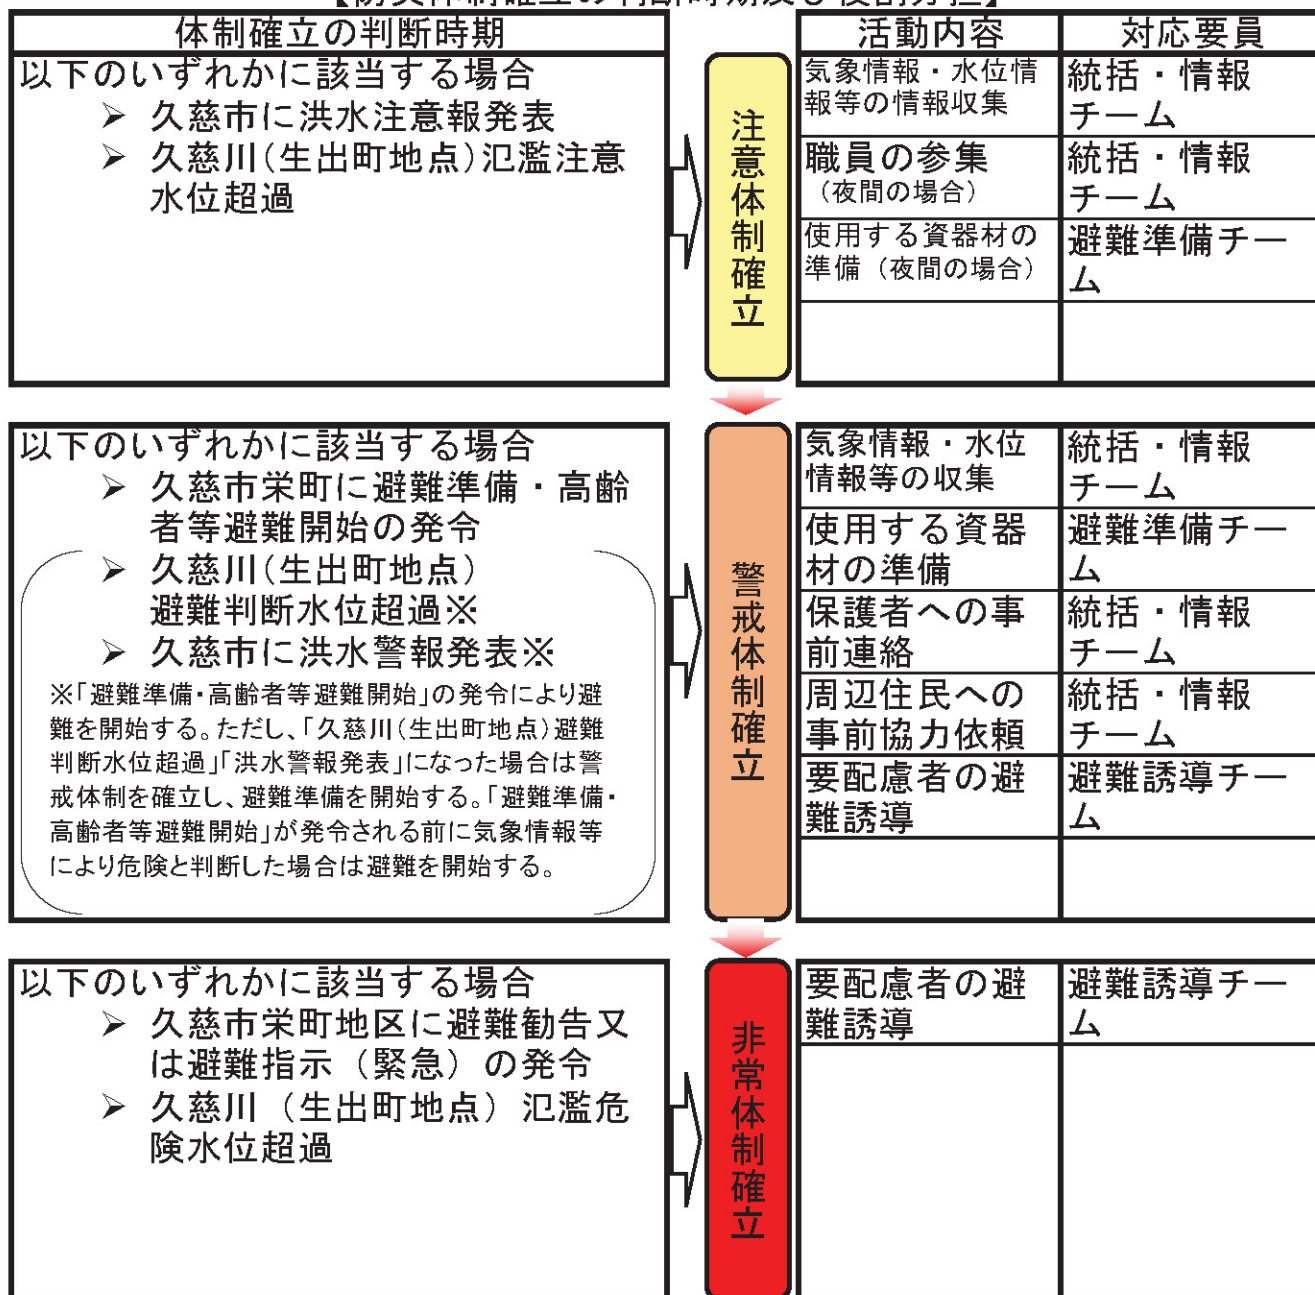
【防災体制確立の判断時期及び役割分担】

| 体制確立の判断時期 | | 活動内容 | 対応要員 |
|---|---|---|---|
| 以下のいずれかに該当する場合 ➢ 久慈市に洪水注意報発表 ➢ 久慈川(生出町地点)氾濫注意水位超過 | 注意体制確立 | 気象情報・水位情報等の情報収集 | 統括・情報チーム |
| | | 職員の参集(夜間の場合) | 統括・情報チーム |
| | | 使用する資器材の準備(夜間の場合) | 避難準備チーム |
| 以下のいずれかに該当する場合 ➢ 久慈市栄町に避難準備・高齢者等避難開始の発令 ➢ 久慈川(生出町地点)避難判断水位超過※ ➢ 久慈市に洪水警報発表※ ※「避難準備・高齢者等避難開始」の発令により避難を開始する。ただし、「久慈川(生出町地点)避難判断水位超過」「洪水警報発表」になった場合は警戒体制を確立し、避難準備を開始する。「避難準備・高齢者等避難開始」が発令される前に気象情報等により危険と判断した場合は避難を開始する。 | 警戒体制確立 | 気象情報・水位情報等の収集 | 統括・情報チーム |
| | | 使用する資器材の準備 | 避難準備チーム |
| | | 保護者への事前連絡 | 統括・情報チーム |
| | | 周辺住民への事前協力依頼 | 統括・情報チーム |
| | | 要配慮者の避難誘導 | 避難誘導チーム |
| 以下のいずれかに該当する場合 ➢ 久慈市栄町地区に避難勧告又は避難指示(緊急)の発令 ➢ 久慈川(生出町地点)氾濫危険水位超過 | 非常体制確立 | 要配慮者の避難誘導 | 避難誘導チーム |